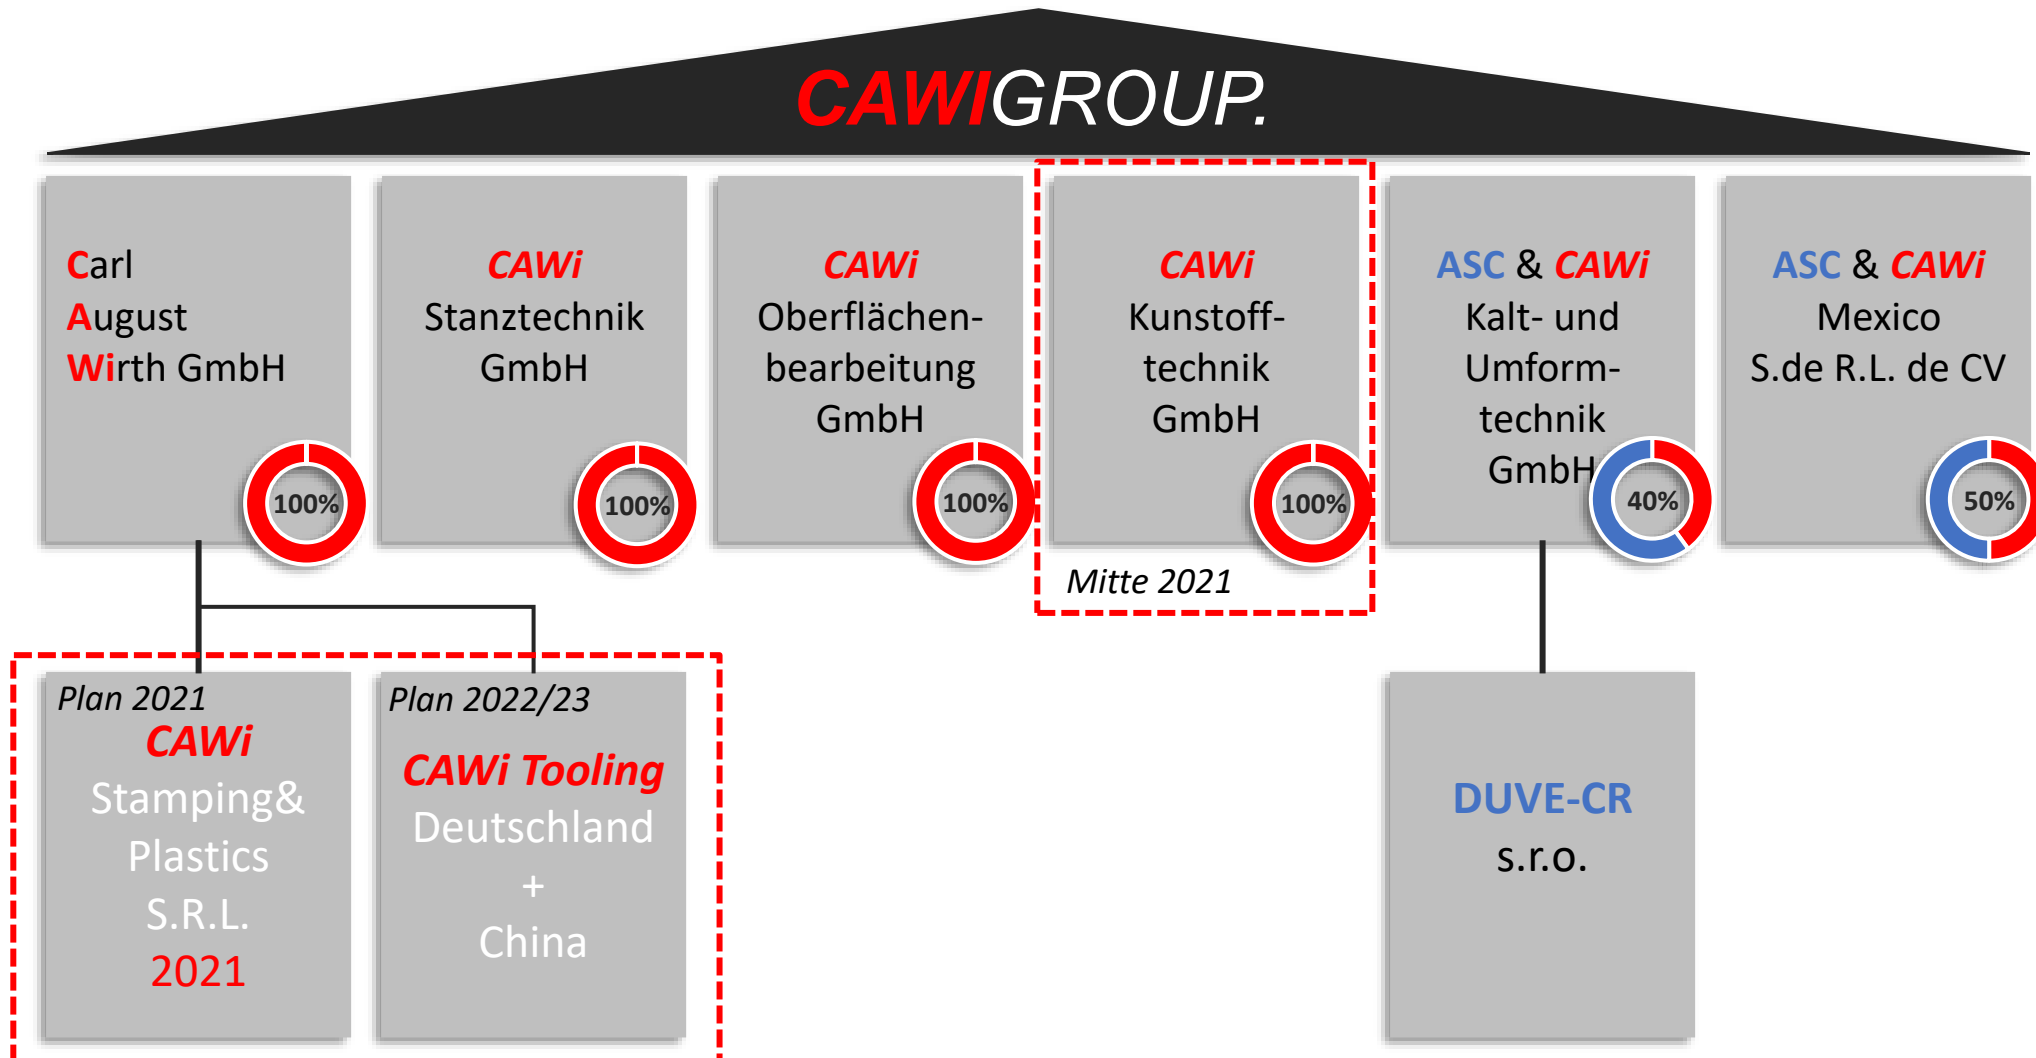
CAWIGROUP.

Carl August Wirth GmbH

100%

CAWi Stanztechnik GmbH

100%

CAWi Oberflächenbearbeitung GmbH

100%

CAWi Kunstofftechnik GmbH

100%

Mitte 2021

ASC & CAWi Kalt- und Umformtechnik GmbH

40%

ASC & CAWi Mexico S.de R.L. de CV

50%

Plan 2021
CAWi Stamping& Plastics S.R.L. 2021

Plan 2022/23
CAWi Tooling Deutschland + China

DUVE-CR s.r.o.